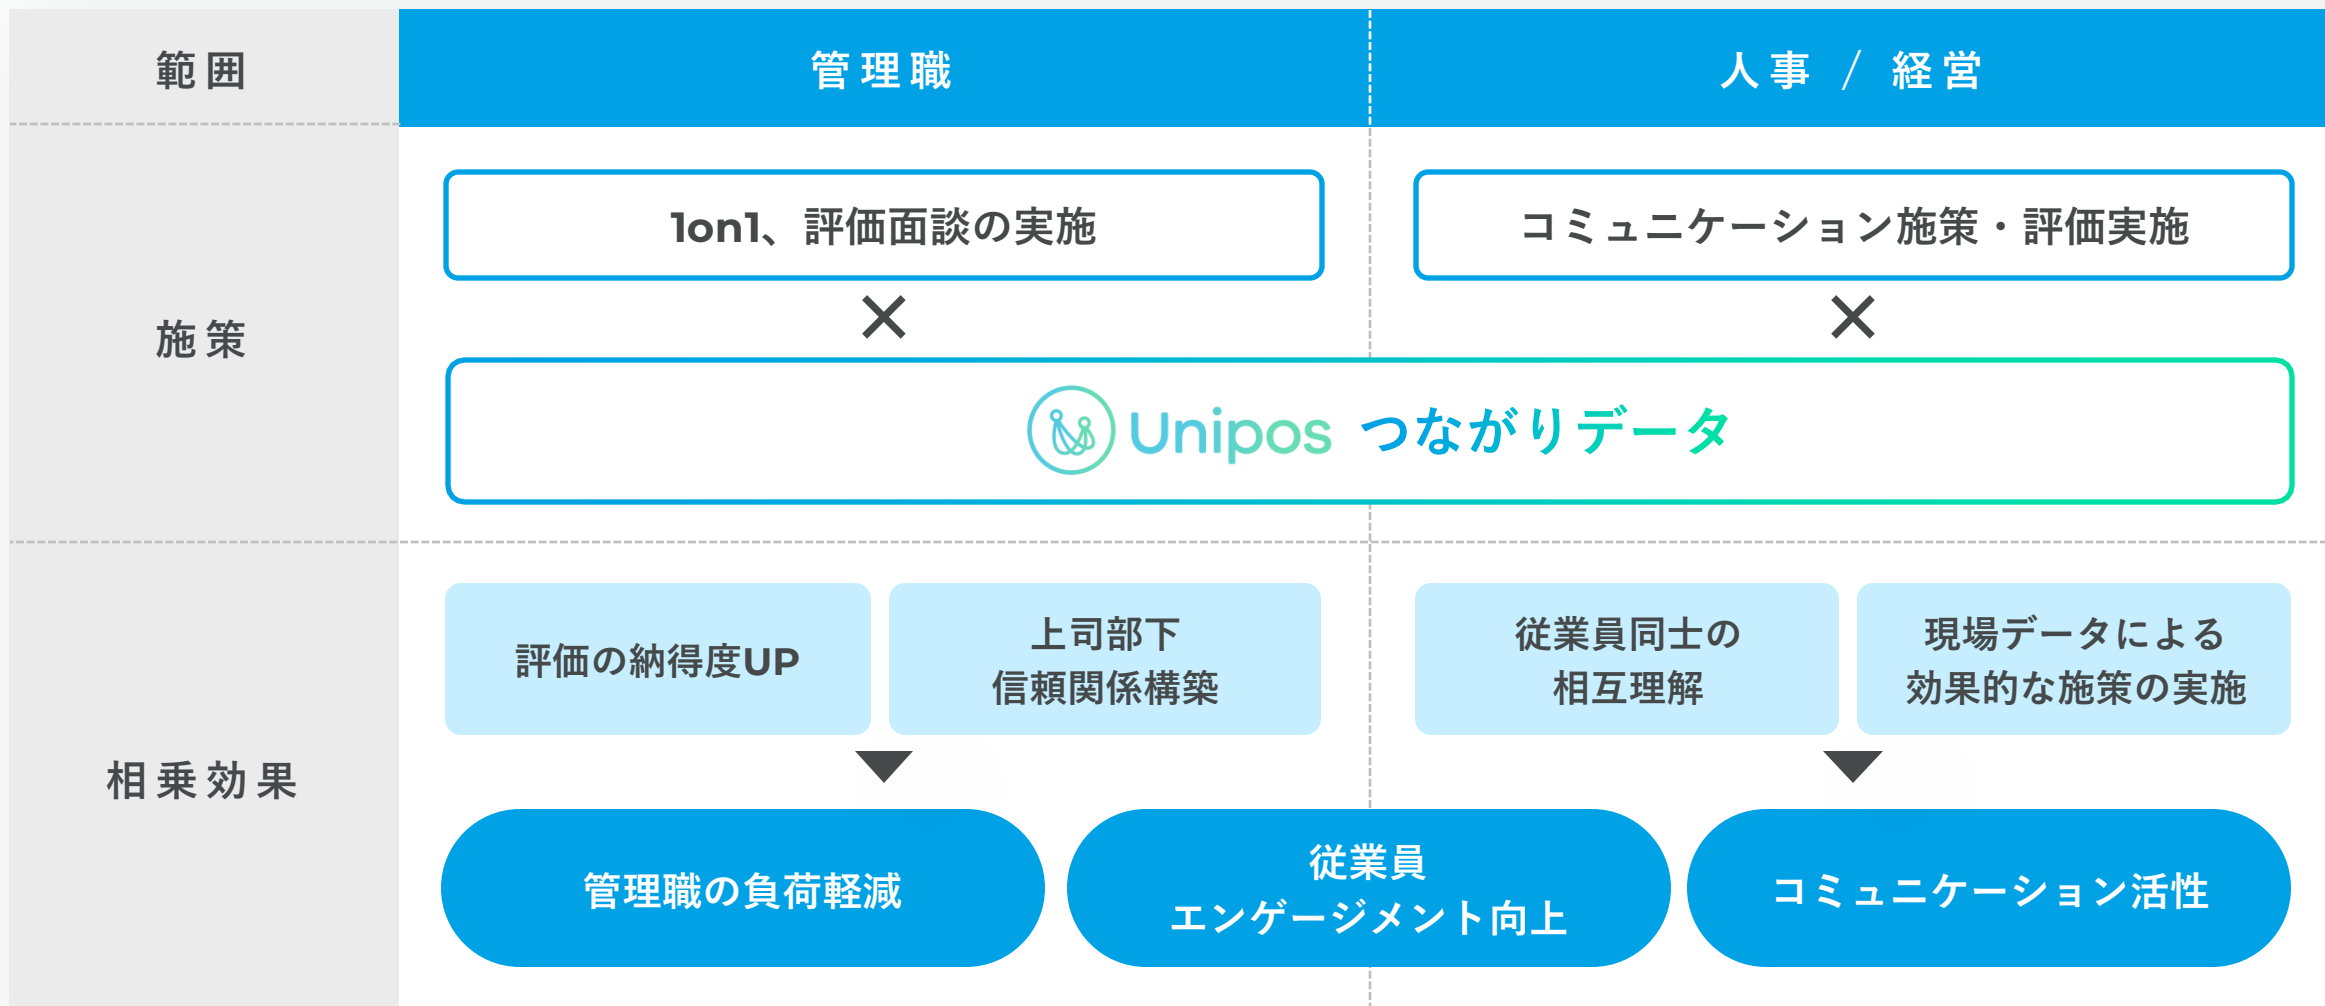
| 範囲 | 管理職 | 人事 / 経営 |
|---|---|---|
| 施策 | 1on1、評価面談の実施 × | コミュニケーション施策・評価実施 × |

Unipos つながりデータ

相乗効果

評価の納得度UP

上司部下 信頼関係構築

従業員同士の 相互理解

現場データによる 効果的な施策の実施

管理職の負荷軽減

従業員 エンゲージメント向上

コミュニケーション活性